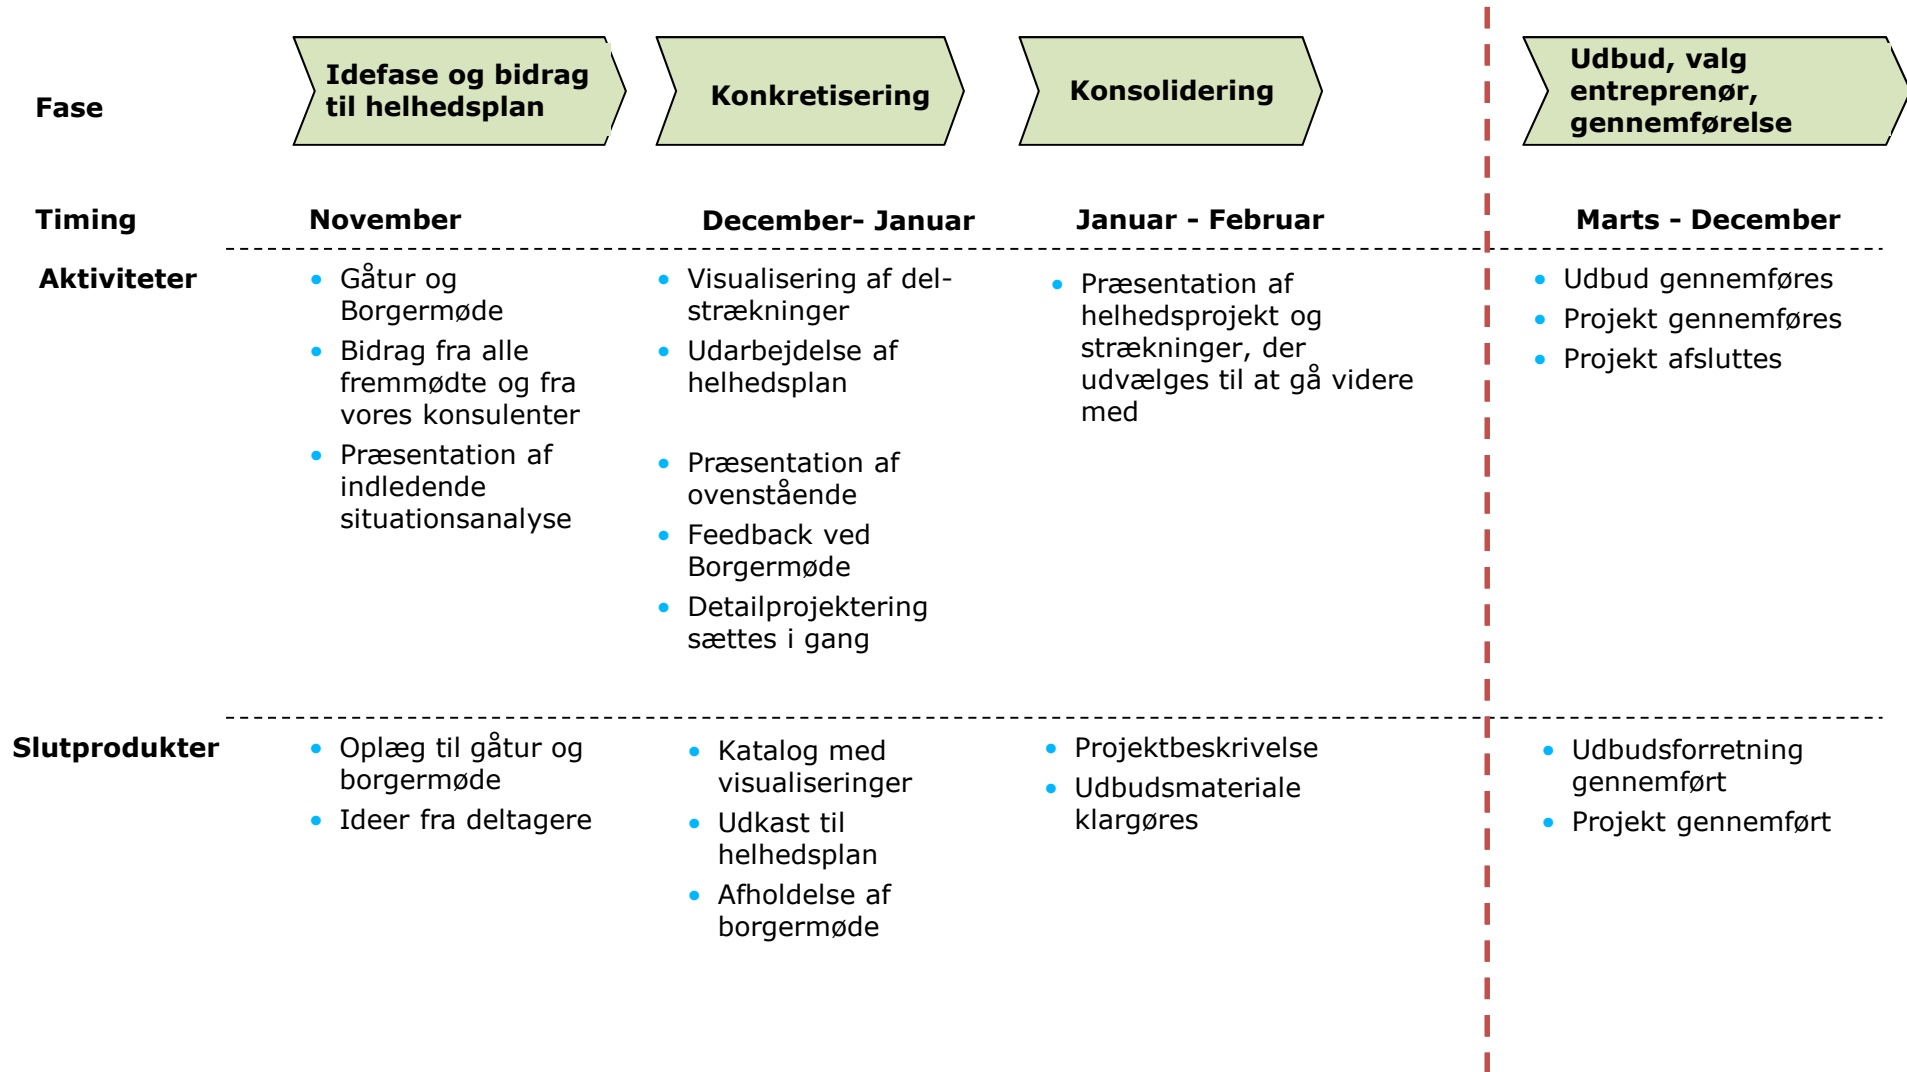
| | | | | |
|---|---|---|---|---|
| Fase | Idefase og bidrag til helhedsplan | Konkretisering | Konsolidering | Udbud, valg entreprenør, gennemførelse |
| Timing | November | December- Januar | Januar - Februar | Marts - December |
| Aktiviteter | • Gåtur og Borgermøde<br>• Bidrag fra alle fremmødte og fra vores konsulenter<br>• Præsentation af indledende situationsanalyse | • Visualisering af delstrækninger<br>• Udarbejdelse af helhedsplan<br>• Præsentation af ovenstående<br>• Feedback ved Borgermøde<br>• Detailprojektering sættes i gang | • Præsentation af helhedsprojekt og strækninger, der udvælges til at gå videre med | • Udbud gennemføres<br>• Projekt gennemføres<br>• Projekt afsluttes |
| Slutprodukter | • Oplæg til gåtur og borgermøde<br>• Ideer fra deltagere | • Katalog med visualiseringer<br>• Udkast til helhedsplan<br>• Afholdelse af borgermøde | • Projektbeskrivelse<br>• Udbudsmateriale klargøres | • Udbudsforretning gennemført<br>• Projekt gennemført |